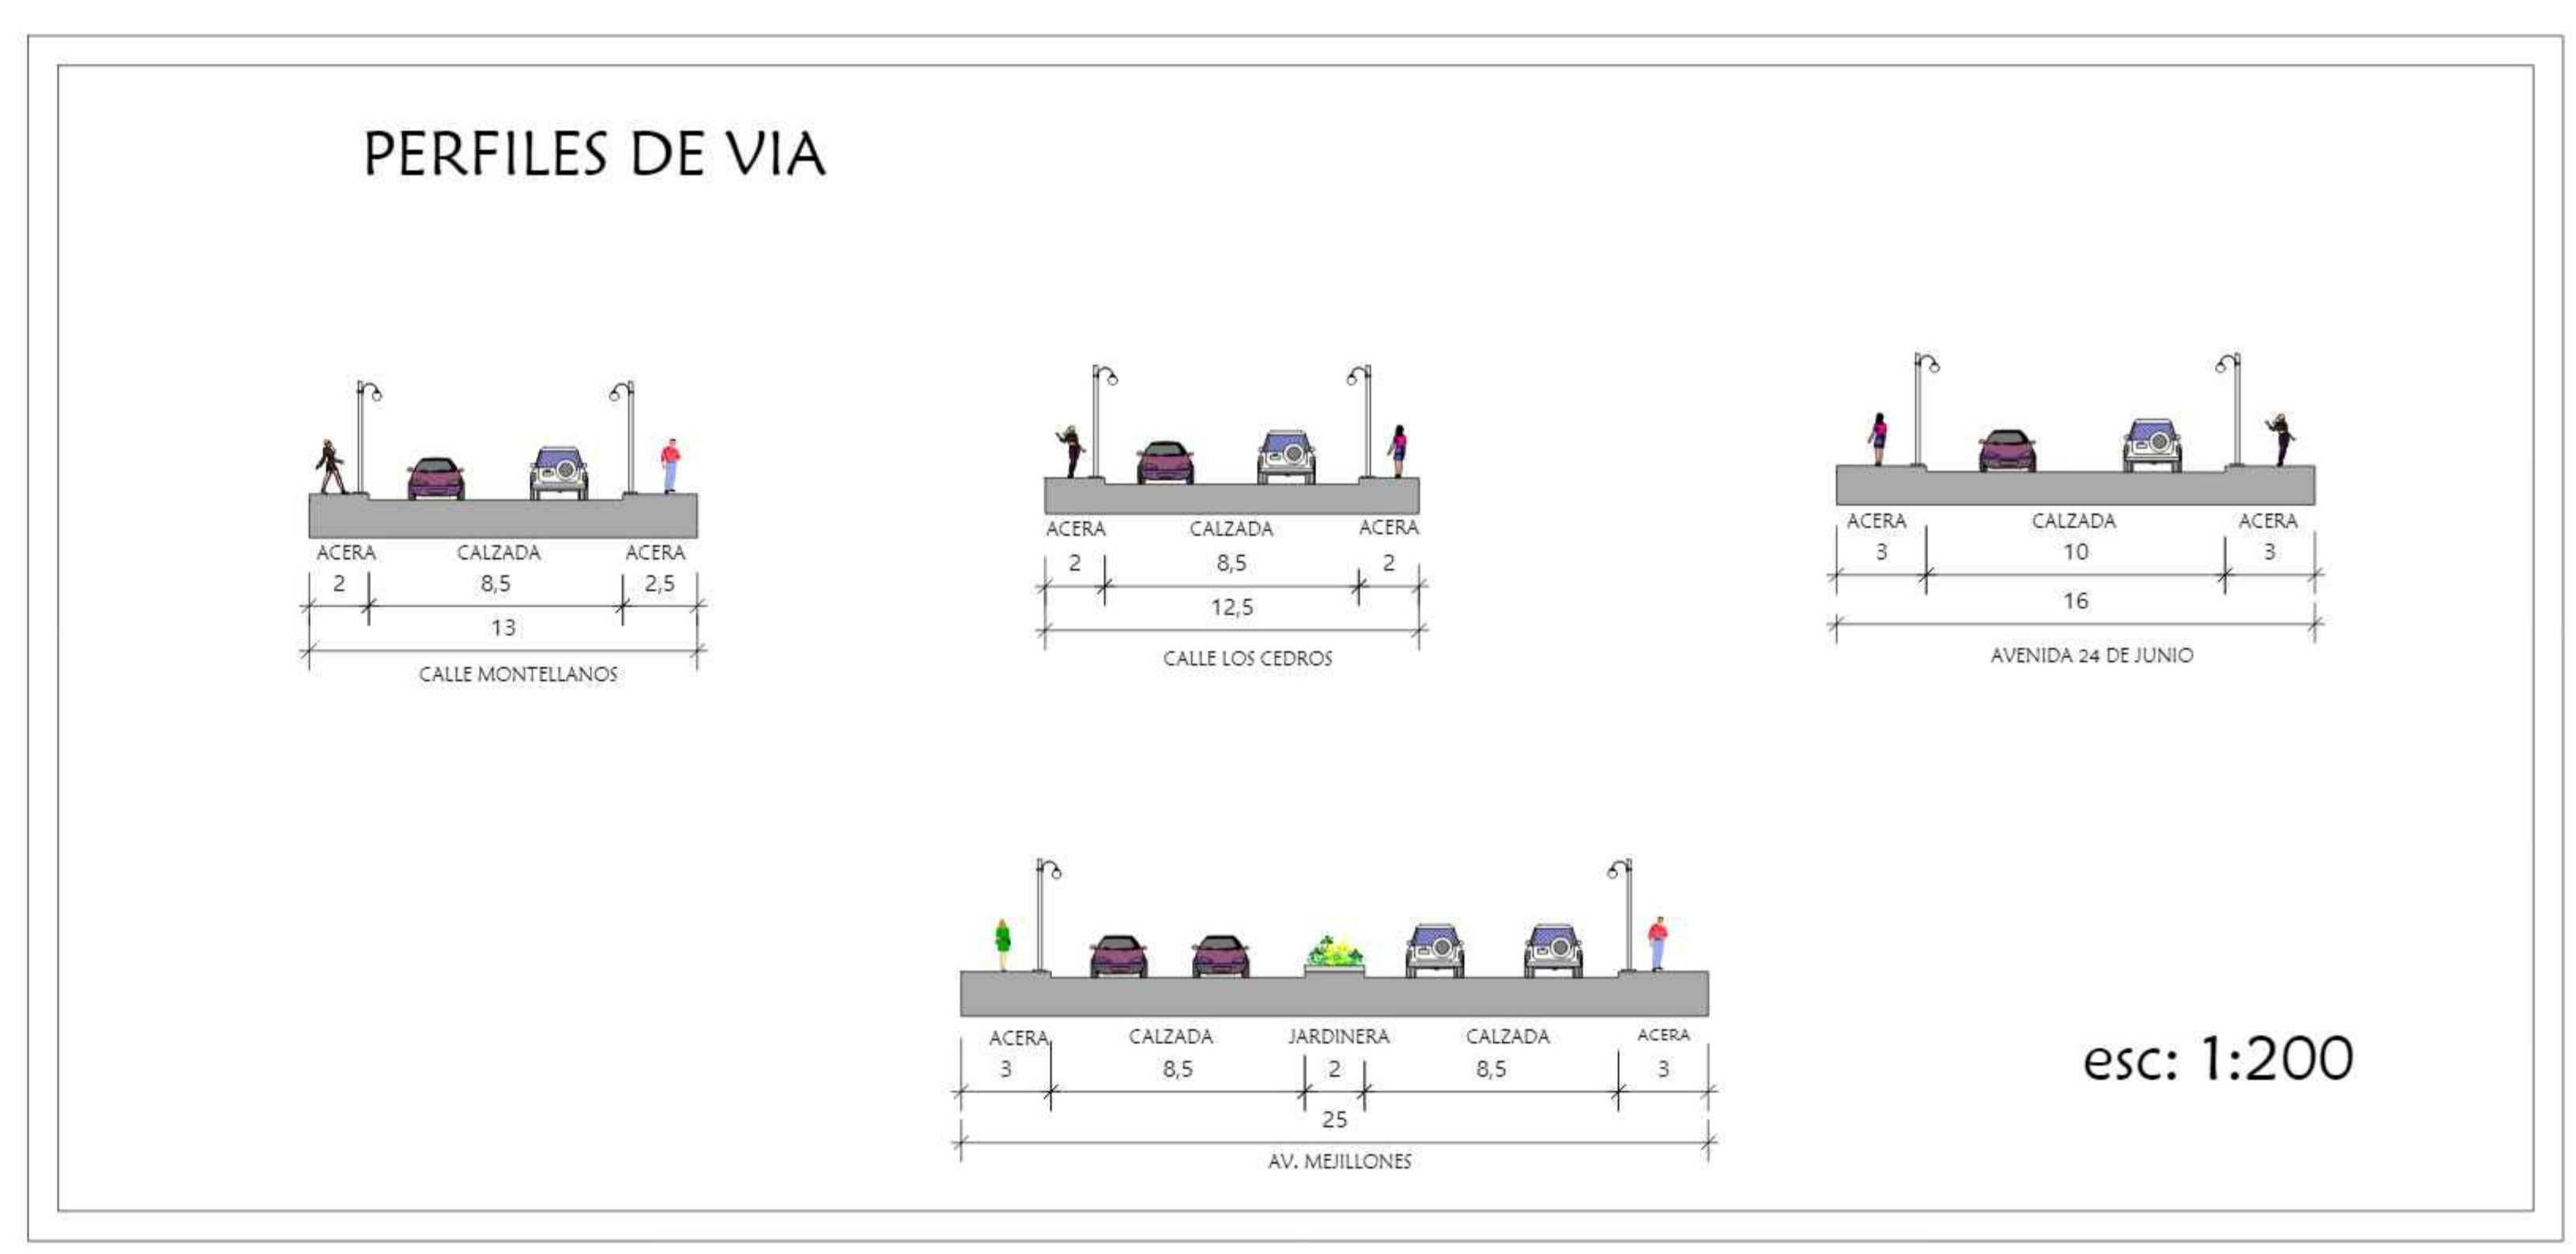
PERFILES DE VIA

ACERA CALZADA ACERA
2 8,5 2,5
13
CALLE MONTELLANOS

ACERA CALZADA ACERA
2 8,5 2
12,5
CALLE LOS CEDROS

ACERA CALZADA ACERA
3 10 3
16
AVENIDA 24 DE JUNIO

ACERA CALZADA JARDINERA CALZADA ACERA
3 8,5 2 8,5 3
25
AV. MEJILLONES

esc: 1:200